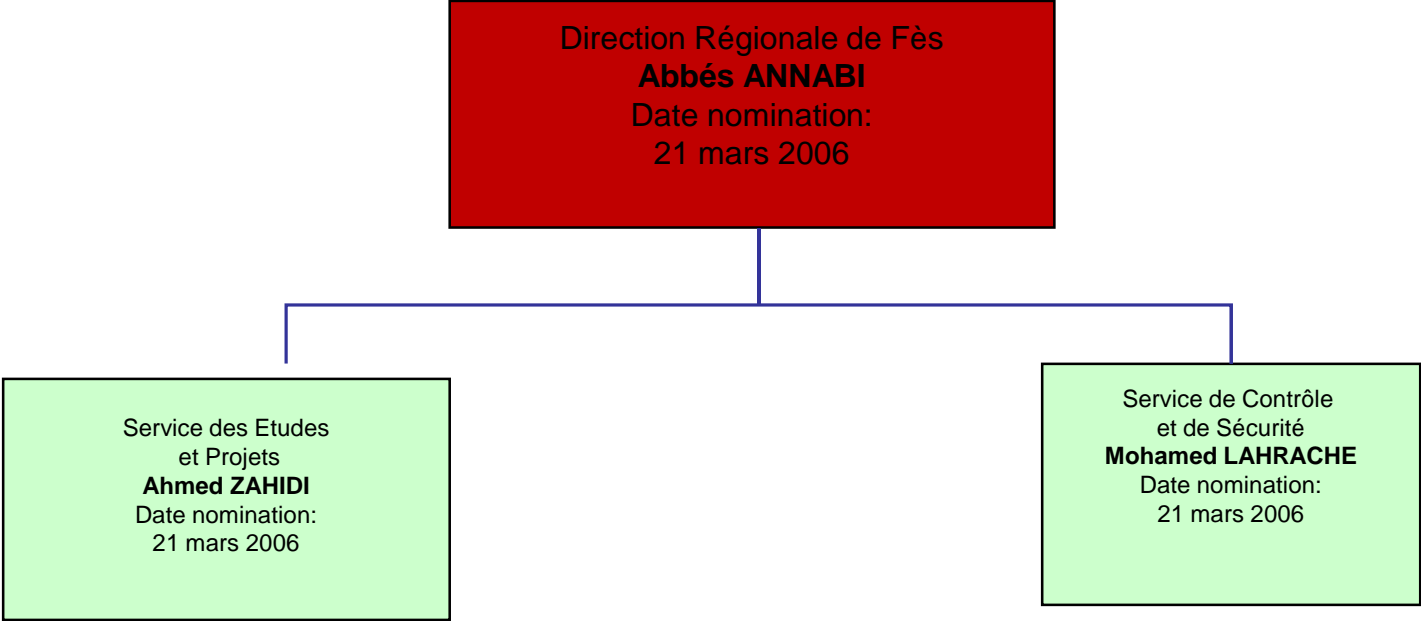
Direction Régionale de Fès
**Abbés ANNABI**
Date nomination:
21 mars 2006

Service des Etudes
et Projets
**Ahmed ZAHIDI**
Date nomination:
21 mars 2006

Service de Contrôle
et de Sécurité
**Mohamed LAHRACHE**
Date nomination:
21 mars 2006